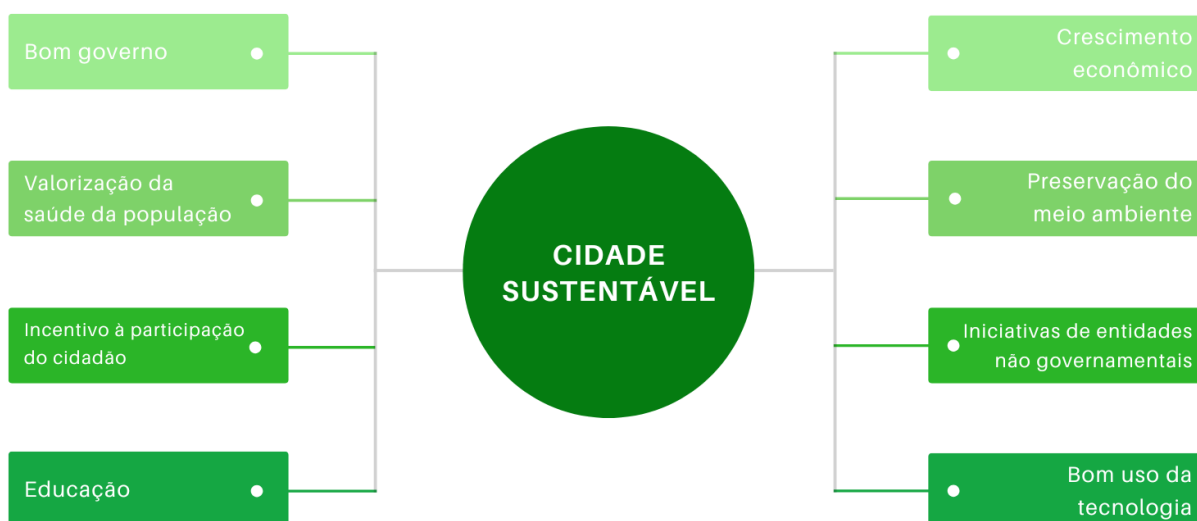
CIDADE SUSTENTÁVEL

Bom governo

Valorização da saúde da população

Incentivo à participação do cidadão

Educação

Crescimento econômico

Preservação do meio ambiente

Iniciativas de entidades não governamentais

Bom uso da tecnologia